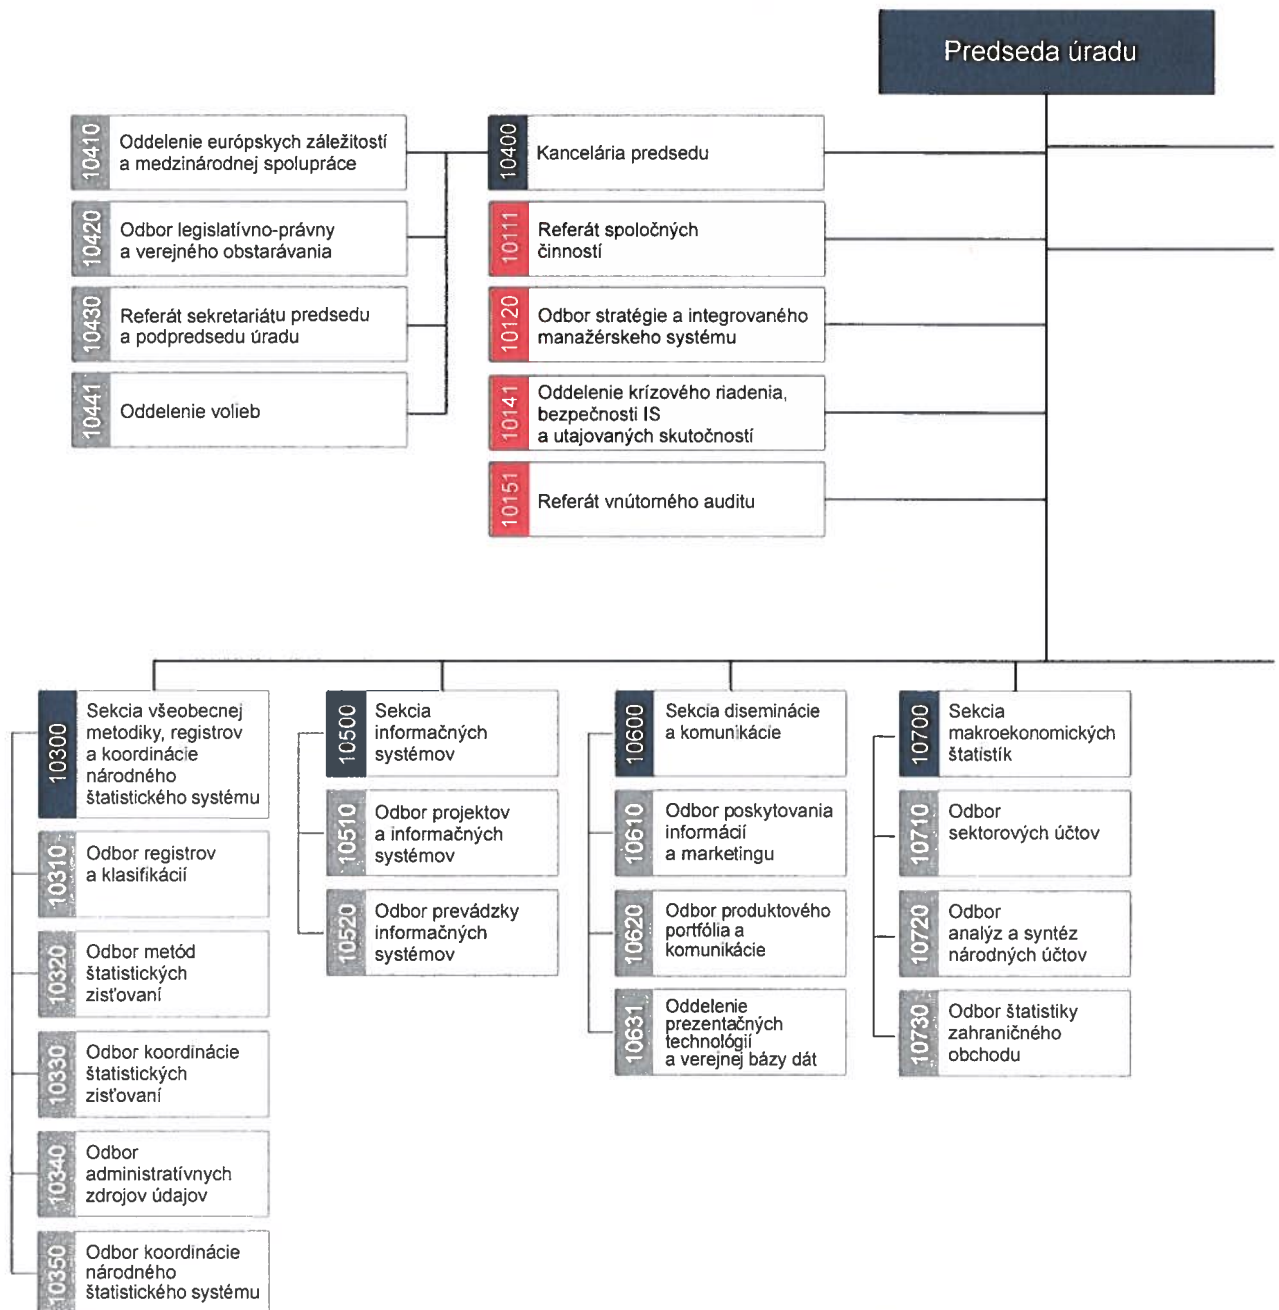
Predseda úradu

10410 Oddelenie európskych záležitostí a medzinárodnej spolupráce

10420 Odbor legislatívno-právny a verejného obstarávania

10430 Referát sekretariátu predsedu a podpredsedu úradu

10441 Oddelenie volieb

10400 Kancelária predsedu

10111 Referát spoločných činností

10120 Odbor stratégie a integrovaného manažérskeho systému

10141 Oddelenie krízového riadenia, bezpečnosti IS a utajovaných skutočností

10151 Referát vnútorného auditu

10300 Sekcia všeobecnej metodiky, registrov a koordinácie národného štatistického systému

10310 Odbor registrov a klasifikácií

10320 Odbor metód štatistických zisťovaní

10330 Odbor koordinácie štatistických zisťovaní

10340 Odbor administratívnych zdrojov údajov

10350 Odbor koordinácie národného štatistického systému

10500 Sekcia informačných systémov

10510 Odbor projektov a informačných systémov

10520 Odbor prevádzky informačných systémov

10600 Sekcia diseminácie a komunikácie

10610 Odbor poskytovania informácií a marketingu

10620 Odbor produktového portfólia a komunikácie

10631 Oddelenie prezentačných technológií a verejnej bázy dát

10700 Sekcia makroekonomických štatistík

10710 Odbor sektorových účtov

10720 Odbor analýz a syntéz národných účtov

10730 Odbor štatistiky zahraničného obchodu